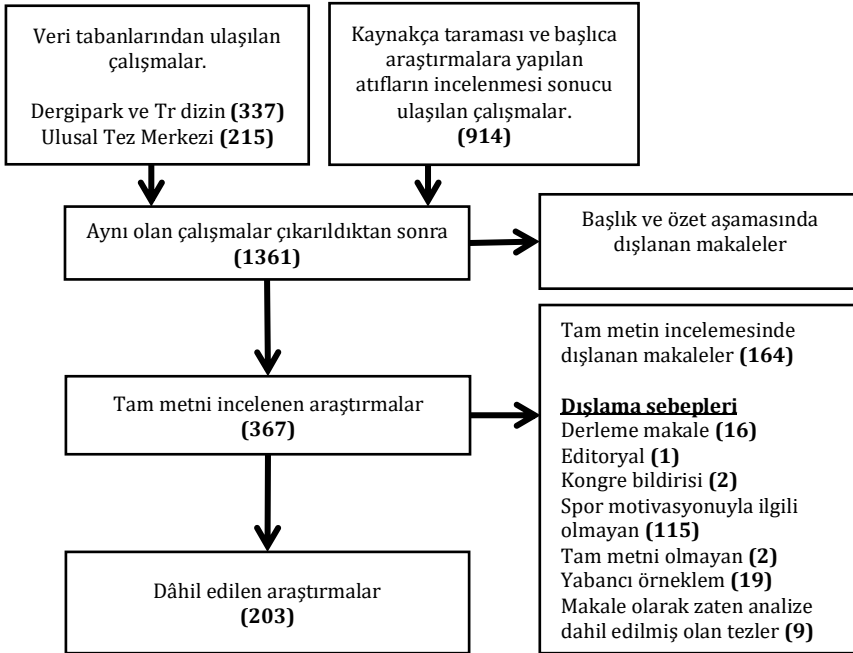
Veri tabanlarından ulaşılan çalışmalar.

Dergipark ve Tr dizin **(337)**
Ulusal Tez Merkezi **(215)**

Kaynakça taraması ve başlıca araştırmalara yapılan atıfların incelenmesi sonucu ulaşılan çalışmalar.
**(914)**

Aynı olan çalışmalar çıkarıldıktan sonra
**(1361)**

Başlık ve özet aşamasında dışlanan makaleler

Tam metni incelenen araştırmalar
**(367)**

Tam metin incelemesinde dışlanan makaleler **(164)**

**Dışlama sebepleri**
Derleme makale **(16)**
Editoryal **(1)**
Kongre bildirisi **(2)**
Spor motivasyonuyla ilgili olmayan **(115)**
Tam metni olmayan **(2)**
Yabancı örneklem **(19)**
Makale olarak zaten analize dahil edilmiş olan tezler **(9)**

Dâhil edilen araştırmalar
**(203)**